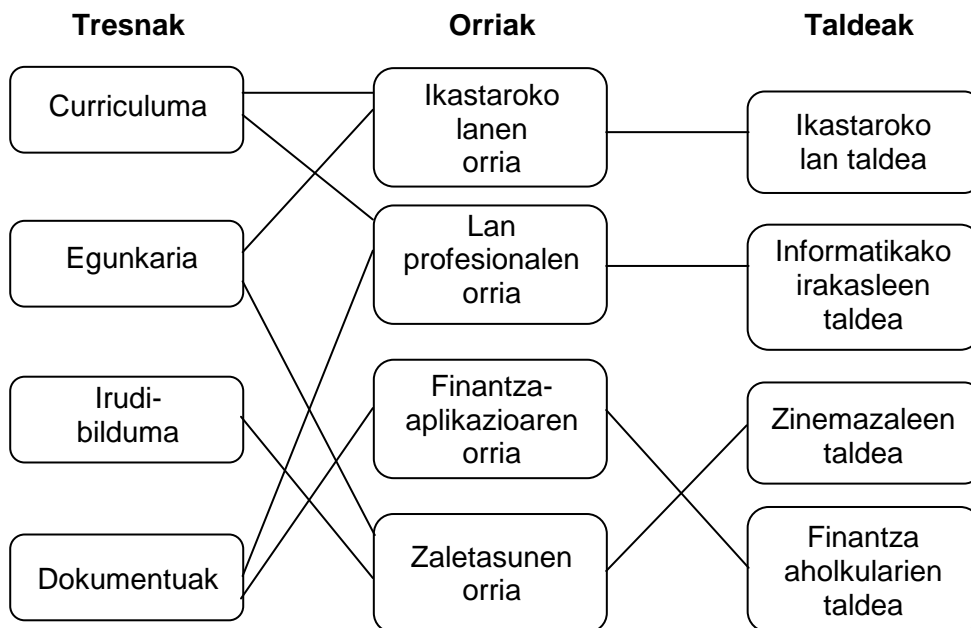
Tresnak

Curriculuma

Egunkaria

Irudi-bilduma

Dokumentuak

Orriak

Ikastaroko lanen orria

Lan profesionalen orria

Finantza-aplikazioaren orria

Zaletasunen orria

Taldeak

Ikastaroko lan taldea

Informatikako irakasleen taldea

Zinemazaleen taldea

Finantza aholkularien taldea